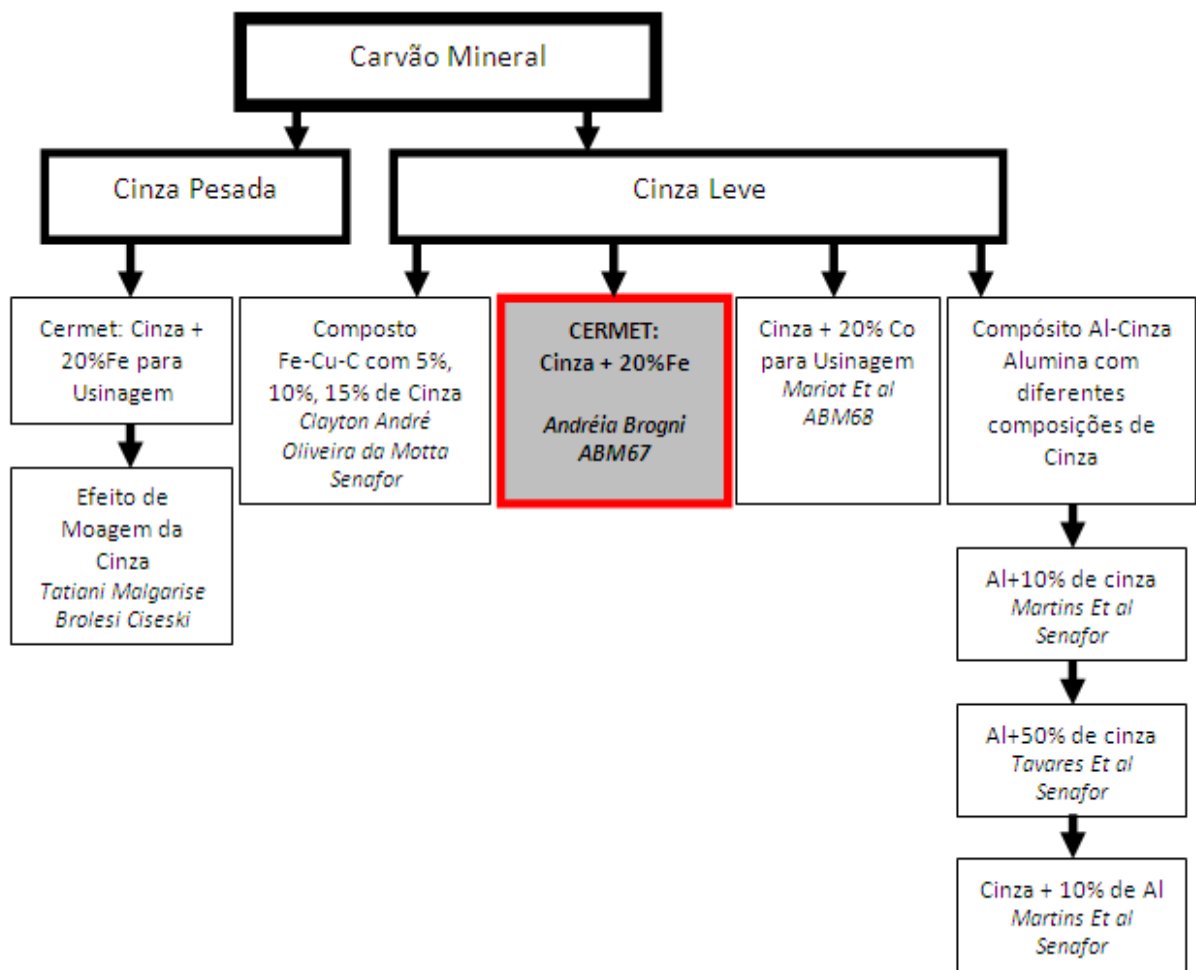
Carvão Mineral

Cinza Pesada

Cinza Leve

Cermet: Cinza + 20%Fe para Usinagem

Efeito de Moagem da Cinza
Tatiani Malgarise Brolesi Ciseski

Composto Fe-Cu-C com 5%, 10%, 15% de Cinza
Clayton André Oliveira da Motta
Senafor

CERMET:
Cinza + 20%Fe

Andréia Brogni
ABM67

Cinza + 20% Co para Usinagem
Mariot Et al
ABM68

Compósito Al-Cinza Alumina com diferentes composições de Cinza

Al+10% de cinza
Martins Et al
Senafor

Al+50% de cinza
Tavares Et al
Senafor

Cinza + 10% de Al
Martins Et al
Senafor